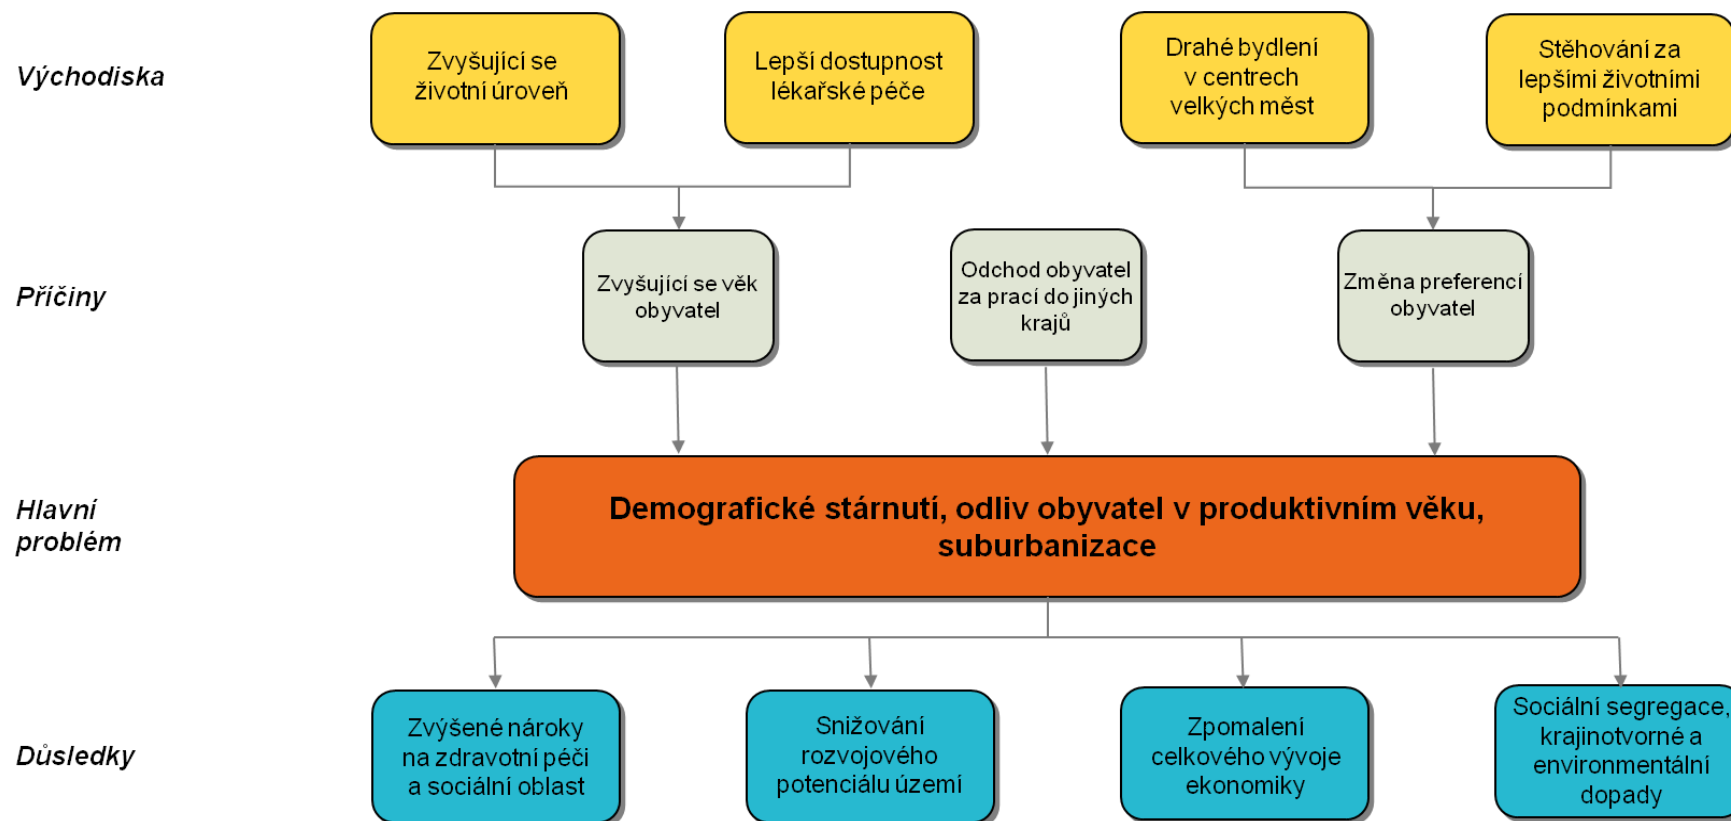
Východiska

Zvyšující se životní úroveň

Lepší dostupnost lékařské péče

Drahé bydlení v centrech velkých měst

Stěhování za lepšími životními podmínkami

Příčiny

Zvyšující se věk obyvatel

Odchod obyvatel za prací do jiných krajů

Změna preferencí obyvatel

Hlavní problém

Demografické stárnutí, odliv obyvatel v produktivním věku, suburbanizace

Důsledky

Zvýšené nároky na zdravotní péči a sociální oblast

Snižování rozvojového potenciálu území

Zpomalení celkového vývoje ekonomiky

Sociální segregace, krajinotvorné a environmentální dopady